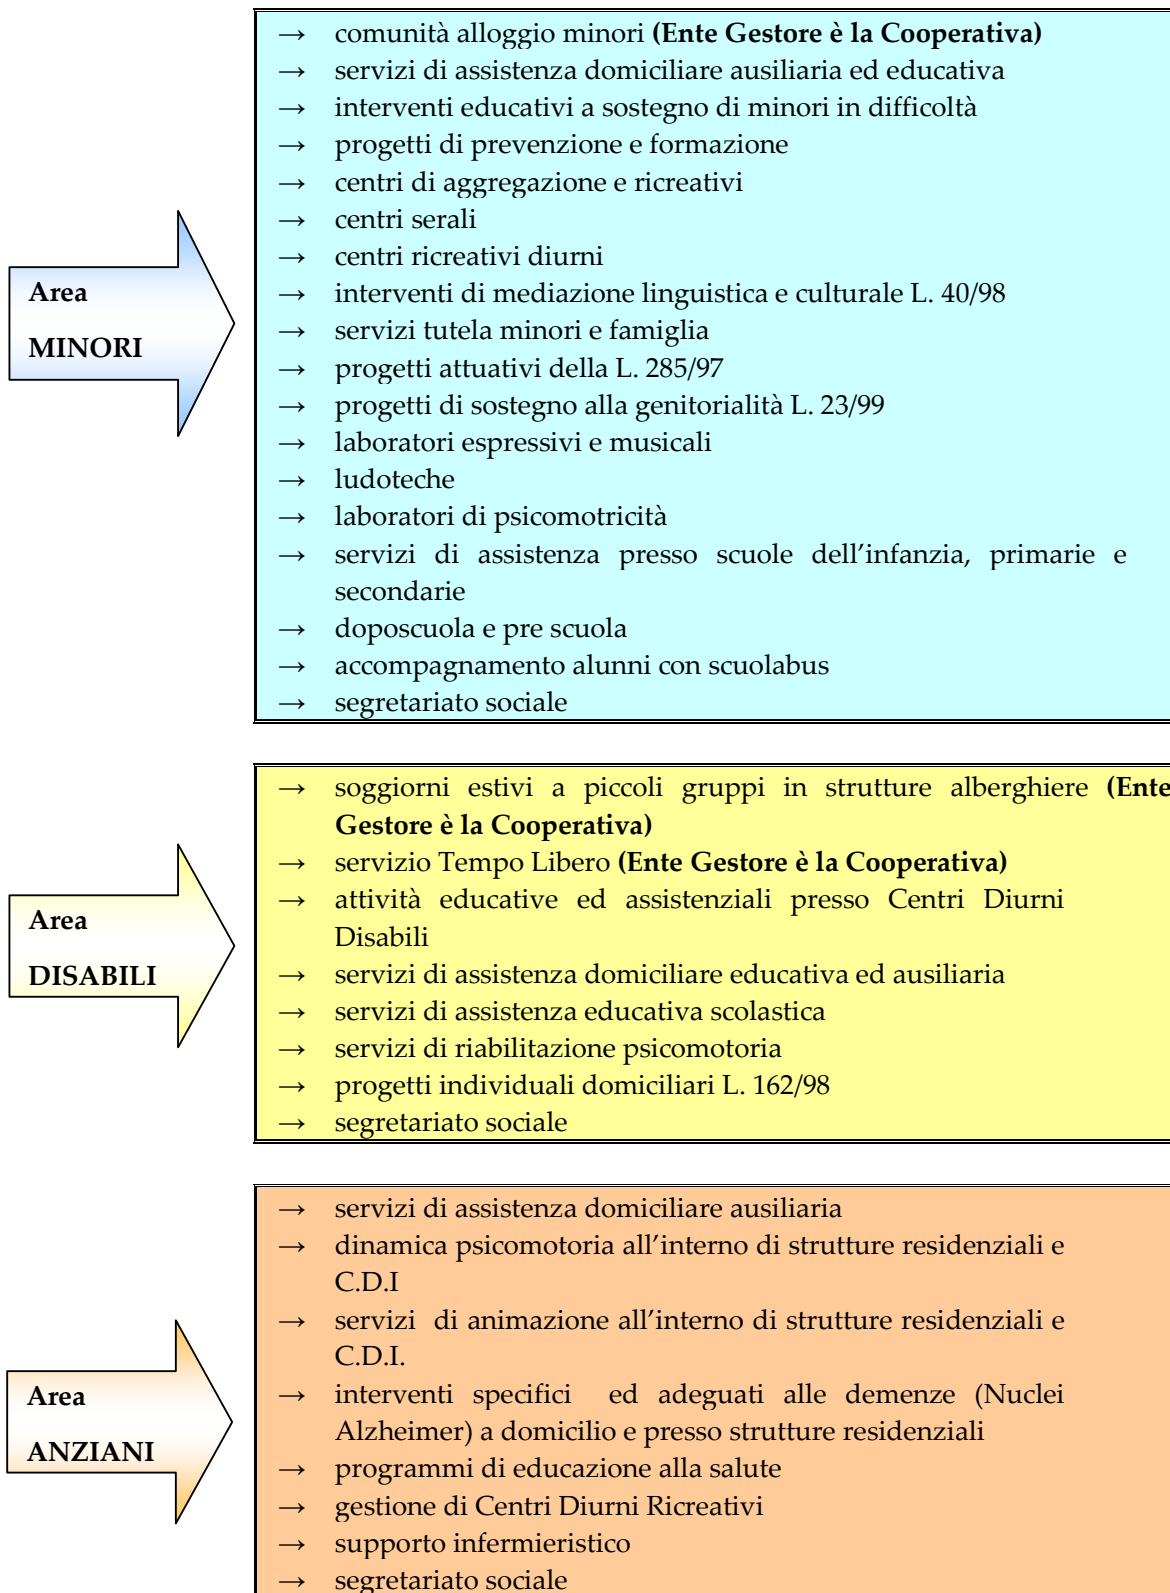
Area

MINORI

→ comunità alloggio minori **(Ente Gestore è la Cooperativa)**
→ servizi di assistenza domiciliare ausiliaria ed educativa
→ interventi educativi a sostegno di minori in difficoltà
→ progetti di prevenzione e formazione
→ centri di aggregazione e ricreativi
→ centri serali
→ centri ricreativi diurni
→ interventi di mediazione linguistica e culturale L. 40/98
→ servizi tutela minori e famiglia
→ progetti attuativi della L. 285/97
→ progetti di sostegno alla genitorialità L. 23/99
→ laboratori espressivi e musicali
→ ludoteche
→ laboratori di psicomotricità
→ servizi di assistenza presso scuole dell'infanzia, primarie e secondarie
→ doposcuola e pre scuola
→ accompagnamento alunni con scuolabus
→ segretariato sociale

Area

DISABILI

→ soggiorni estivi a piccoli gruppi in strutture alberghiere **(Ente Gestore è la Cooperativa)**
→ servizio Tempo Libero **(Ente Gestore è la Cooperativa)**
→ attività educative ed assistenziali presso Centri Diurni Disabili
→ servizi di assistenza domiciliare educativa ed ausiliaria
→ servizi di assistenza educativa scolastica
→ servizi di riabilitazione psicomotoria
→ progetti individuali domiciliari L. 162/98
→ segretariato sociale

Area

ANZIANI

→ servizi di assistenza domiciliare ausiliaria
→ dinamica psicomotoria all'interno di strutture residenziali e C.D.I
→ servizi di animazione all'interno di strutture residenziali e C.D.I.
→ interventi specifici ed adeguati alle demenze (Nuclei Alzheimer) a domicilio e presso strutture residenziali
→ programmi di educazione alla salute
→ gestione di Centri Diurni Ricreativi
→ supporto infermieristico
→ segretariato sociale